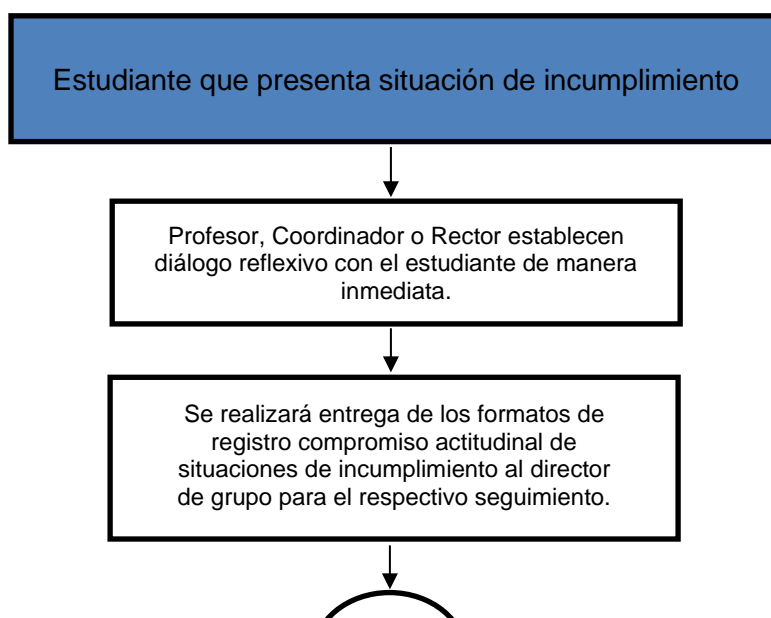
Estudiante que presenta situación de incumplimiento

Profesor, Coordinador o Rector establecen diálogo reflexivo con el estudiante de manera inmediata.

Se realizará entrega de los formatos de registro compromiso actitudinal de situaciones de incumplimiento al director de grupo para el respectivo seguimiento.